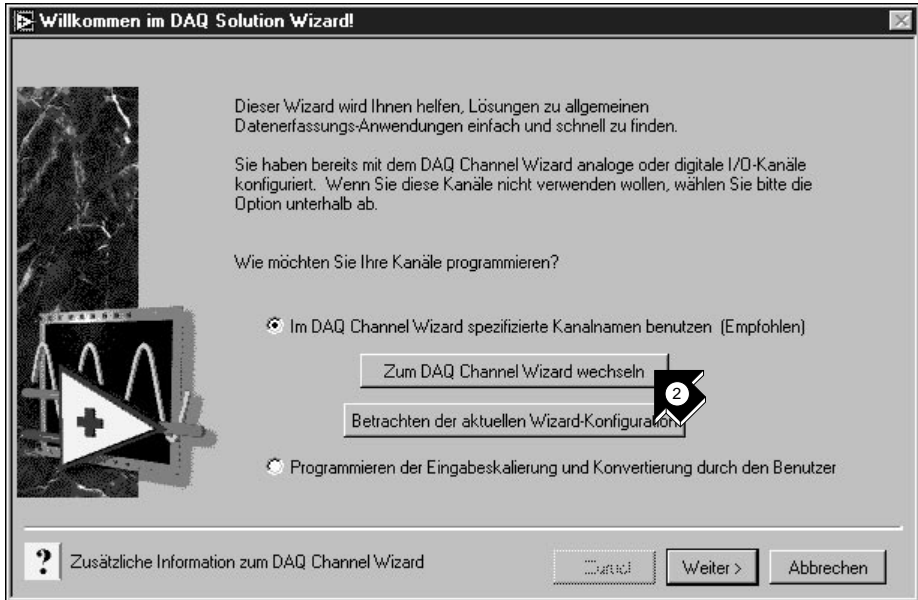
Willkommen im DAQ Solution Wizard!

Dieser Wizard wird Ihnen helfen, Lösungen zu allgemeinen Datenerfassungs-Anwendungen einfach und schnell zu finden.

Sie haben bereits mit dem DAQ Channel Wizard analoge oder digitale I/O-Kanäle konfiguriert. Wenn Sie diese Kanäle nicht verwenden wollen, wählen Sie bitte die Option unterhalb ab.

Wie möchten Sie Ihre Kanäle programmieren?

Im DAQ Channel Wizard spezifizierte Kanalnamen benutzen (Empfohlen)

Zum DAQ Channel Wizard wechseln

2

Betrachten der aktuellen Wizard-Konfiguration

Programmieren der Eingabeskalierung und Konvertierung durch den Benutzer

?

Zusätzliche Information zum DAQ Channel Wizard

Zurück

Weiter >

Abbrechen